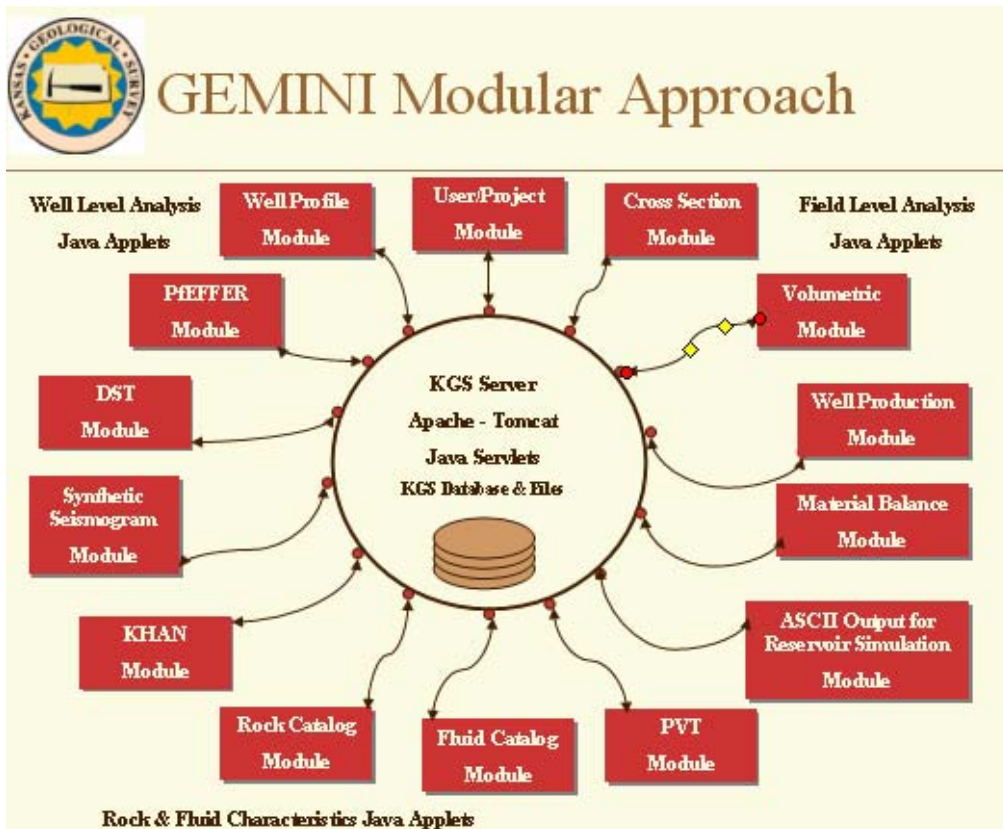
KANSAS GEOLOGICAL SURVEY

GEMINI Modular Approach

Well Level Analysis
Java Applets

Well Profile
Module

User/Project
Module

Cross Section
Module

Field Level Analysis
Java Applets

PfEFFER
Module

Volumetric
Module

DST
Module

KGS Server
Apache - Tomcat
Java Servlets
KGS Database & Files

Well Production
Module

Synthetic
Seismogram
Module

Material Balance
Module

KHAN
Module

ASCII Output for
Reservoir Simulation
Module

Rock Catalog
Module

Fluid Catalog
Module

PVT
Module

Rock & Fluid Characteristics Java Applets